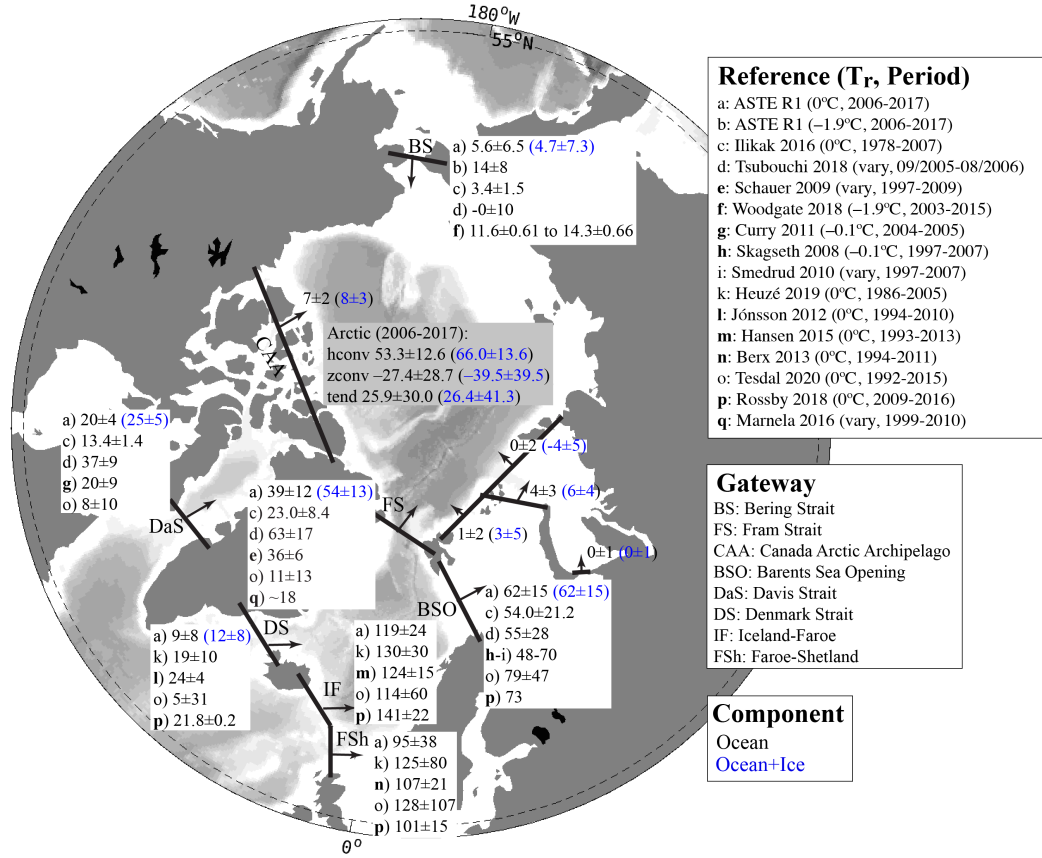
180°W
55°N

BS
a) 5.6±6.5 (4.7±7.3)
b) 14±8
c) 3.4±1.5
d) -0±10
f) 11.6±0.61 to 14.3±0.66

7±2 (8±3)

CAA

Arctic (2006-2017):
hconv 53.3±12.6 (66.0±13.6)
zconv −27.4±28.7 (−39.5±39.5)
tend 25.9±30.0 (26.4±41.3)

a) 20±4 (25±5)
c) 13.4±1.4
d) 37±9
g) 20±9
o) 8±10

DaS

a) 39±12 (54±13)
c) 23.0±8.4
d) 63±17
e) 36±6
o) 11±13
q) ~18

FS

0±2 (-4±5)
4±3 (6±4)
1±2 (3±5)
0±1 (0±1)

BSO
a) 62±15 (62±15)
c) 54.0±21.2
d) 55±28
h-i) 48-70
o) 79±47
p) 73

DS
a) 9±8 (12±8)
k) 19±10
l) 24±4
o) 5±31
p) 21.8±0.2

IF
a) 119±24
k) 130±30
m) 124±15
o) 114±60
p) 141±22

FSh
a) 95±38
k) 125±80
n) 107±21
o) 128±107
p) 101±15

0°

Reference (T$_r$, Period)
a: ASTE R1 (0ºC, 2006-2017)
b: ASTE R1 (−1.9ºC, 2006-2017)
c: Ilikak 2016 (0ºC, 1978-2007)
d: Tsubouchi 2018 (vary, 09/2005-08/2006)
e: Schauer 2009 (vary, 1997-2009)
f: Woodgate 2018 (−1.9ºC, 2003-2015)
g: Curry 2011 (−0.1ºC, 2004-2005)
h: Skagseth 2008 (−0.1ºC, 1997-2007)
i: Smedrud 2010 (vary, 1997-2007)
k: Heuzé 2019 (0ºC, 1986-2005)
l: Jónsson 2012 (0ºC, 1994-2010)
m: Hansen 2015 (0ºC, 1993-2013)
n: Berx 2013 (0ºC, 1994-2011)
o: Tesdal 2020 (0ºC, 1992-2015)
p: Rossby 2018 (0ºC, 2009-2016)
q: Marnela 2016 (vary, 1999-2010)

Gateway
BS: Bering Strait
FS: Fram Strait
CAA: Canada Arctic Archipelago
BSO: Barents Sea Opening
DaS: Davis Strait
DS: Denmark Strait
IF: Iceland-Faroe
FSh: Faroe-Shetland

Component
Ocean
Ocean+Ice